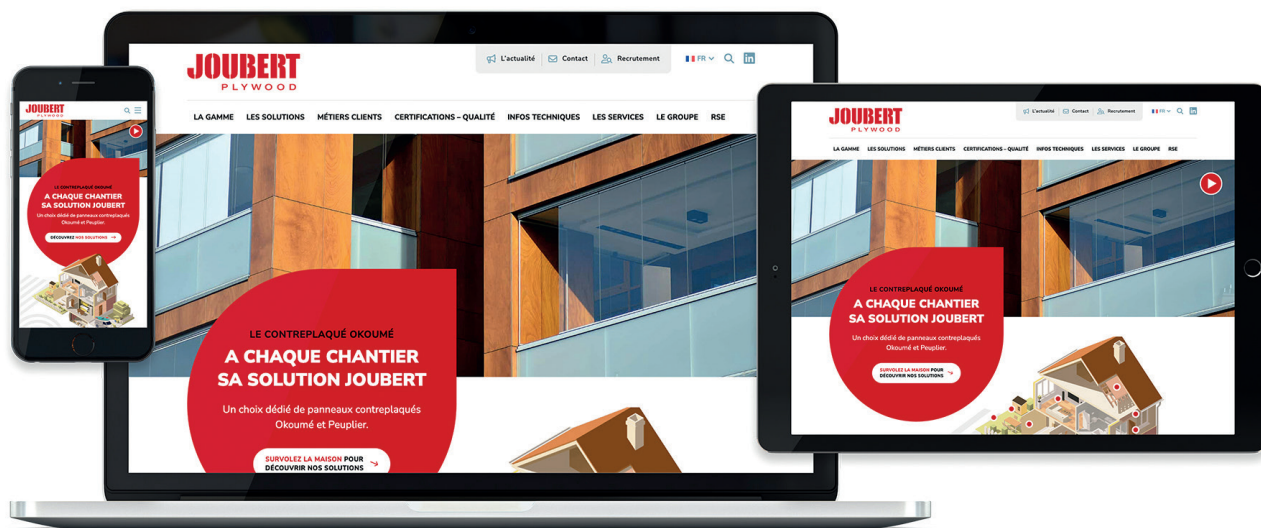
JOUBERT
PLYWOOD

LE CONTREPLAQUÉ OKOUMÉ
A CHAQUE CHANTIER SA SOLUTION JOUBERT
Un choix dédié de panneaux contreplaqués Okoumé et Peuplier.
DÉCOUVREZ NOS SOLUTIONS

JOUBERT
PLYWOOD

L'actualité Contact Recrutement FR

LA GAMME LES SOLUTIONS MÉTIERS CLIENTS CERTIFICATIONS – QUALITÉ INFOS TECHNIQUES LES SERVICES LE GROUPE RSE

LE CONTREPLAQUÉ OKOUMÉ
A CHAQUE CHANTIER SA SOLUTION JOUBERT
Un choix dédié de panneaux contreplaqués Okoumé et Peuplier.
SURVOLEZ LA MAISON POUR DÉCOUVRIR NOS SOLUTIONS

JOUBERT
PLYWOOD

L'actualité Contact Recrutement FR

LA GAMME LES SOLUTIONS MÉTIERS CLIENTS CERTIFICATIONS – QUALITÉ INFOS TECHNIQUES LES SERVICES LE GROUPE RSE

LE CONTREPLAQUÉ OKOUMÉ
A CHAQUE CHANTIER SA SOLUTION JOUBERT
Un choix dédié de panneaux contreplaqués Okoumé et Peuplier.
SURVOLEZ LA MAISON POUR DÉCOUVRIR NOS SOLUTIONS